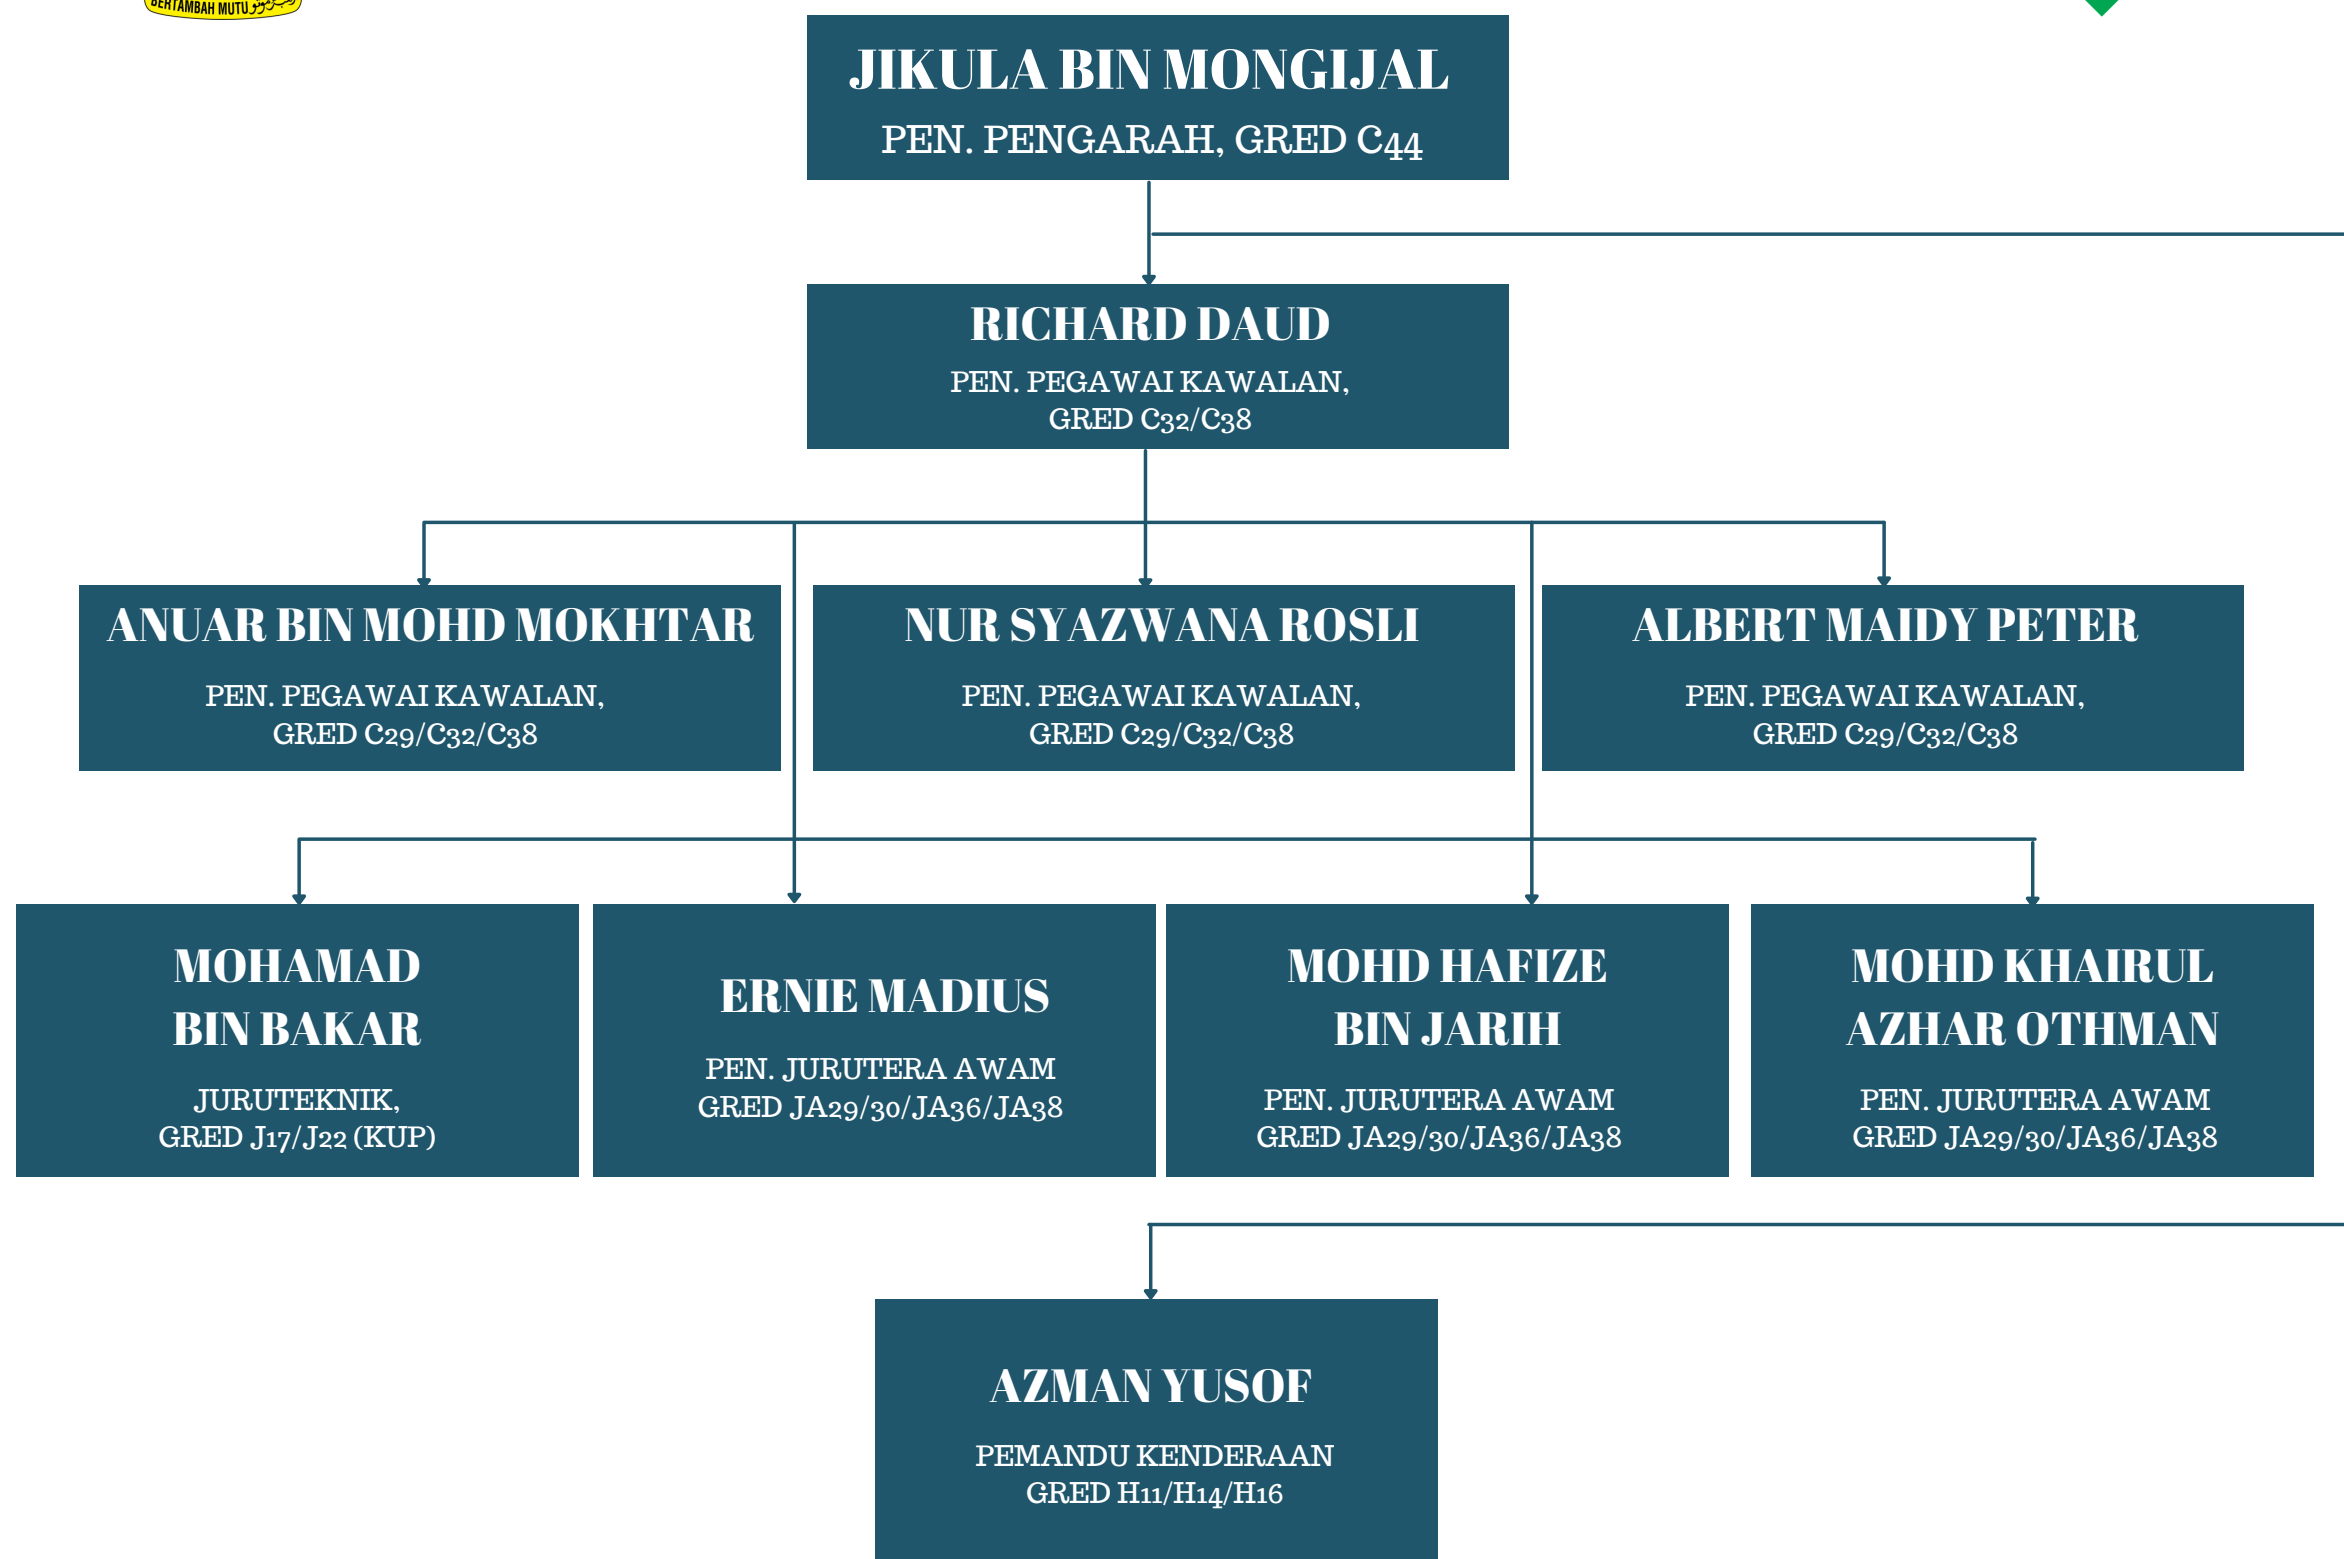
BERTAMBAH MUTU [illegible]

JIKULA BIN MONGIJAL
PEN. PENGARAH, GRED C44

RICHARD DAUD
PEN. PEGAWAI KAWALAN, GRED C32/C38

ANUAR BIN MOHD MOKHTAR
PEN. PEGAWAI KAWALAN, GRED C29/C32/C38

NUR SYAZWANA ROSLI
PEN. PEGAWAI KAWALAN, GRED C29/C32/C38

ALBERT MAIDY PETER
PEN. PEGAWAI KAWALAN, GRED C29/C32/C38

MOHAMAD BIN BAKAR
JURUTEKNIK, GRED J17/J22 (KUP)

ERNIE MADIUS
PEN. JURUTERA AWAM GRED JA29/30/JA36/JA38

MOHD HAFIZE BIN JARIH
PEN. JURUTERA AWAM GRED JA29/30/JA36/JA38

MOHD KHAIRUL AZHAR OTHMAN
PEN. JURUTERA AWAM GRED JA29/30/JA36/JA38

AZMAN YUSOF
PEMANDU KENDERAAN GRED H11/H14/H16